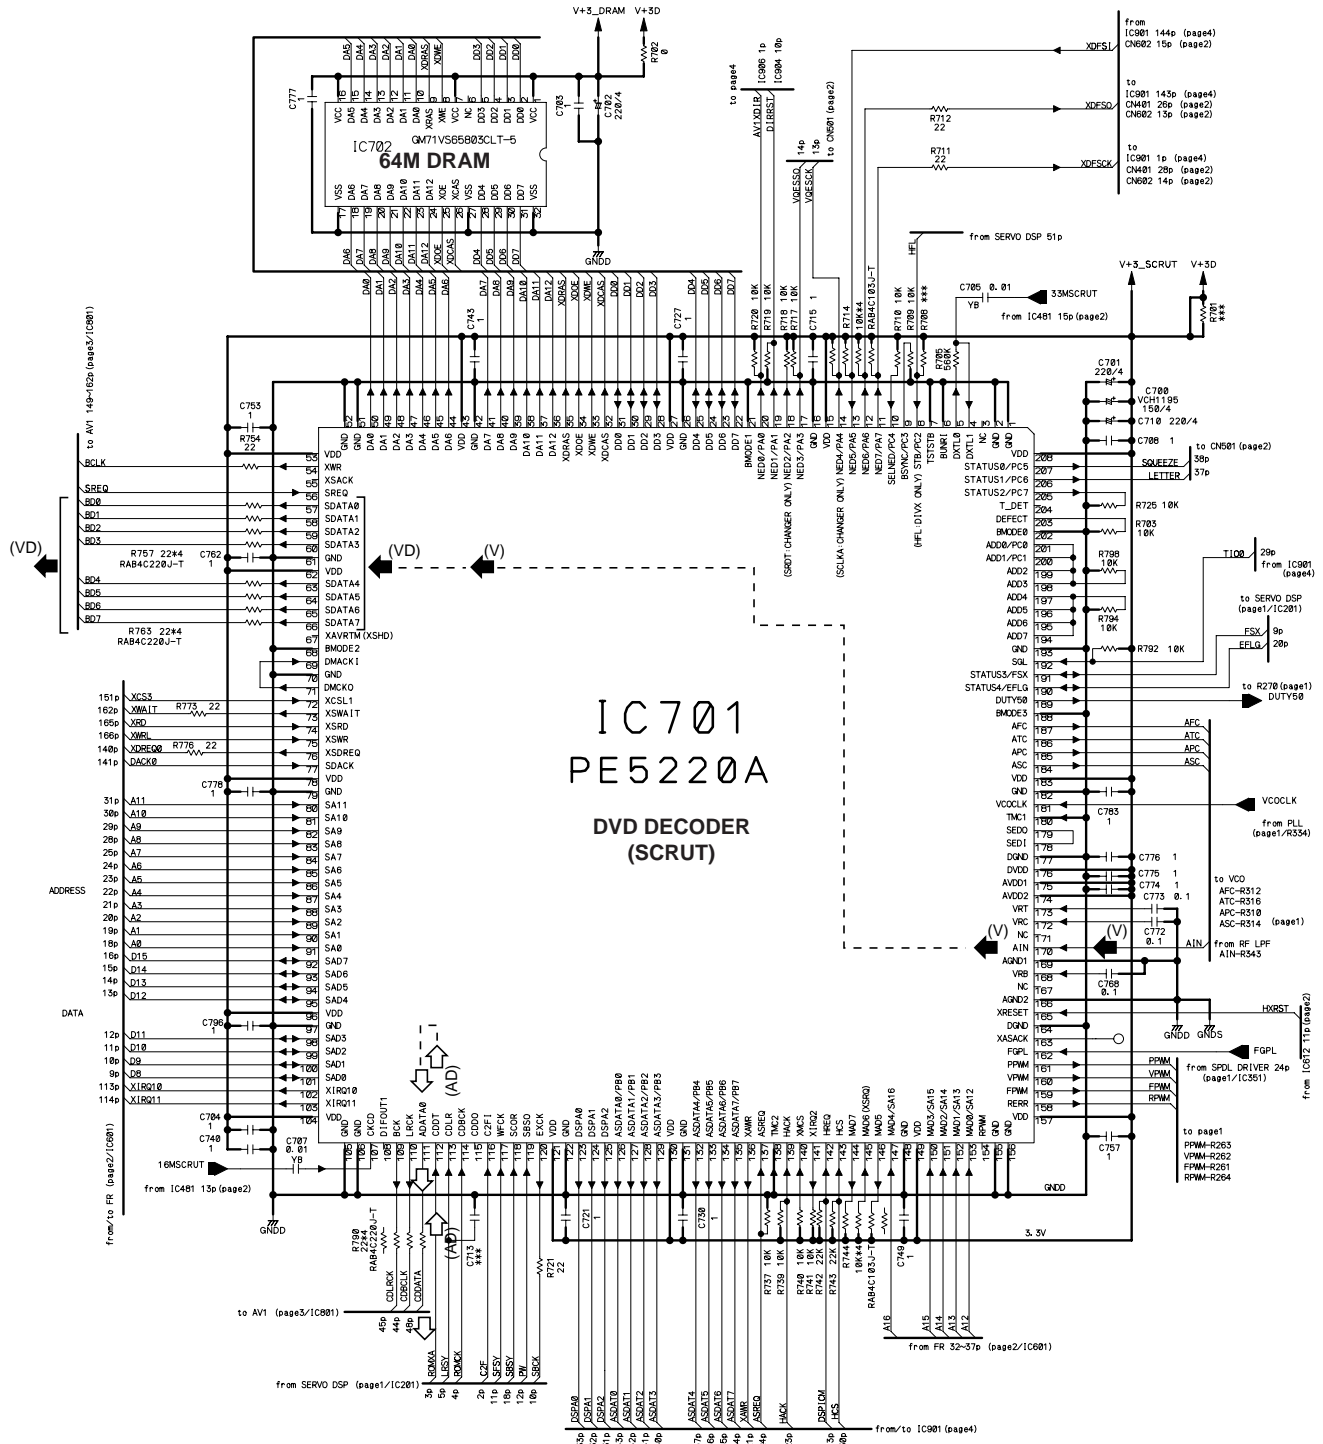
V+3_DRAM V+3D

R702 0

C777 1

VCC DA5 DA4 DA3 DA2 DA1 DA0 XRAS XWE VCC NC DQ3 DQ2 DQ1 DQ0 VCC

C703 1

C702 220/4

IC702 GM71VS65803CLT-5
64M DRAM

VSS DA6 DA7 DA8 DA9 DA10 DA11 DA12 XOE XCAS VSS DQ4 DQ5 DQ6 DQ7 VSS

GNDD

to page4
IC906 1p
IC904 10p
AV1XD1R
DIRRST

14p 13p
VQESSO
VQESCK
to CN501 (page2)

from IC901 144p (page4) CN602 15p (page2)
XDFSI

to IC901 143p (page4) CN401 26p (page2) CN602 13p (page2)
R712 22
XDFSO

R711 22
XDFSCK
IC901 1p (page4) CN401 28p (page2) CN602 14p (page2)

HFL from SERVO DSP 51p

V+3_SCRUT V+3D

C705 0.01 YB
33MSCRUT
from IC481 15p(page2)

R701 ***

R720 10K R719 10K R718 10K R717 10K C715 1 R714 10K*4 RAB4C103J-T R710 10K R709 10K R708 ***

R705 560K

C743 1
C727 1

C701 220/4
C700 VCH1195 150/4
C710 220/4
C708 1

to CN501 (page2)
SQUEEZE 38p
LETTER 37p

R725 10K
R703 10K
R798 10K
R794 10K
R792 10K

TIO0 29p from IC901 (page4)

to SERVO DSP (page1/IC201)
FSX 9p
EFLG 20p

to R270(page1)
DUTY50

AFC ATC APC ASC

C783 1
VCOCLK
from PLL (page1/R334)

C776 1
C775 1
C774 1
C773 0.1
C772 0.1
to VCO AFC-R312 ATC-R316 APC-R310 ASC-R314 (page1)

AIN from RF LPF AIN-R343
C768 0.1

GNDD GNDS

HXRST
to IC612 11p (page2)

FGPL
PPWM VPWM FPWM RPWM
from SPDL DRIVER 24p (page1/IC351)

to page1 PPWM-R263 VPWM-R262 FPWM-R261 RPWM-R264

C757 1

GNDD
3.3V

to AV1 149-162p (page3/IC601)

BCLK SREQ BD0 BD1 BD2 BD3 BD4 BD5 BD6 BD7

C753 1
R754 22

R757 22*4 RAB4C220J-T
C762 1
R763 22*4 RAB4C220J-T

(VD)
(VD)
(V)

151p XCS3
162p XWAIT R773 22
165p XRD
166p XWRL
140p XDREQ0 R776 22
141p DACK0

C778 1

31p A11 30p A10 29p A9 28p A8 25p A7 24p A6 23p A5 22p A4 21p A3 20p A2 19p A1 18p A0
ADDRESS

16p D15 15p D14 14p D13 13p D12
DATA
12p D11 11p D10 10p D9 9p D8 113p XIRQ10 114p XIRQ11

C796 1
C704 1
C740 1

from/to FR (page2/IC601)

C707 0.01 YB
16MSCRUT
from IC481 13p(page2)
GNDD

IC701
PE5220A
DVD DECODER
(SCRUT)

(V)
(V)
(AD)
(AD)

1 GND 2 GND 3 NC 4 DXTL1 5 DXTL0 6 BUNRI 7 TSTSB 8 STB/PC2 (HFL:DIVX ONLY) 9 BSYNC/PC3 10 SELNED/PC4 11 NED7/PA7 12 NED6/PA6 13 NED5/PA5 14 NED4/PA4 (SCLKA:CHANGER ONLY) 15 VDD 16 GND 17 NED3/PA3 18 NED2/PA2 (SRDT:CHANGER ONLY) 19 NED1/PA1 20 NED0/PA0 21 BMODE1 22 DD7 23 DD6 24 DD5 25 DD4 26 GND 27 VDD 28 DD3 29 DD2 30 DD1 31 DD0 32 XDCAS 33 XDWE 34 XDOE 35 XDRAS 36 DA12 37 DA11 38 DA10 39 DA9 40 DA8 41 DA7 42 GND 43 VDD 44 DA6 45 DA5 46 DA4 47 DA3 48 DA2 49 DA1 50 DA0 51 GND 52 GND

53 VDD 54 XWR 55 XSACK 56 SREQ 57 SDATA0 58 SDATA1 59 SDATA2 60 SDATA3 61 GND 62 VDD 63 SDATA4 64 SDATA5 65 SDATA6 66 SDATA7 67 XAVRTM(XSHD) 68 BMODE2 69 DMACKI 70 GND 71 DMCKO 72 XCSL1 73 XSWAIT 74 XSRD 75 XSWR 76 XSDREQ 77 SDACK 78 VDD 79 GND 80 SA11 81 SA10 82 SA9 83 SA8 84 SA7 85 SA6 86 SA5 87 SA4 88 SA3 89 SA2 90 SA1 91 SA0 92 SAD7 93 SAD6 94 SAD5 95 SAD4 96 VDD 97 GND 98 SAD3 99 SAD2 100 SAD1 101 SAD0 102 XIRQ10 103 XIRQ11 104 VDD

105 GND 106 GND 107 CKCD 108 DIFOUT1 109 BCK 110 LRCK 111 ADATA0 112 CDBCK 113 CDLR 114 CDDO 115 C2FI 116 WFCK 117 SCOR 118 SBSO 119 EXCK 120 VDD 121 GND 122 DSPA0 123 DSPA1 124 DSPA2 125 ASDATA0/PB0 126 ASDATA1/PB1 127 ASDATA2/PB2 128 ASDATA3/PB3 129 VDD 130 GND 131 ASDATA4/PB4 132 ASDATA5/PB5 133 ASDATA6/PB6 134 ASDATA7/PB7 135 XAWR 136 ASREQ 137 TMC2 138 HACK 139 XHCS 140 XIRQ2 141 HREQ 142 MAD7 143 MAD6(XSRQ) 144 MAD5 145 MAD4/SA16 146 GND 147 VDD 148 MAD3/SA15 149 MAD2/SA14 150 MAD1/SA13 151 MAD0/SA12 152 RPWM 153 GND 154 GND 155 GND 156 GND

157 VDD 158 RERR 159 FPWM 160 VPWM 161 PPWM 162 FGPL 163 XASACK 164 DGND 165 XRESET 166 AGND2 167 NC 168 VRB 169 AGND1 170 AIN 171 NC 172 VRC 173 VRT 174 AVDD2 175 AVDD1 176 DVDD 177 DGND 178 SEDI 179 SEDO 180 TMC1 181 VCOCLK 182 GND 183 VDD 184 ASC 185 APC 186 ATC 187 AFC 188 BMODE3 189 DUTY50 190 STATUS4/EFLG 191 STATUS3/FSX 192 SGL 193 GND 194 ADD7 195 ADD6 196 ADD5 197 ADD4 198 ADD3 199 ADD2 200 ADD1/PC1 201 ADD0/PC0 202 BMODE0 203 DEFECT 204 T_DET 205 STATUS2/PC7 206 STATUS1/PC6 207 STATUS0/PC5 208 VDD

R790 22*4 RAB4C220J-T
CDLRCK CDBCLK CDDATA
C713 ***
R721 22
C721 1
C730 1
R737 10K R739 10K R740 10K R741 10K R742 22K R743 22K R744 10K*4 RAB4C103J-T C749 1

to AV1 (page3/IC601)
45p 44p 48p

A16 A15 A14 A13 A12
from FR 32-37p (page2/IC601)

RDMXA LRSY RDMCK C2F SFSY SBSY PW SBCK
3p 5p 4p 2p 11p 18p 20p 10p
from SERVO DSP (page1/IC201)

DSPA0 DSPA1 DSPA2 ASDAT0 ASDAT1 ASDAT2 ASDAT3 ASDAT4 ASDAT5 ASDAT6 ASDAT7 XAWR ASREQ HACK DSPICM HCS
from/to IC901(page4)